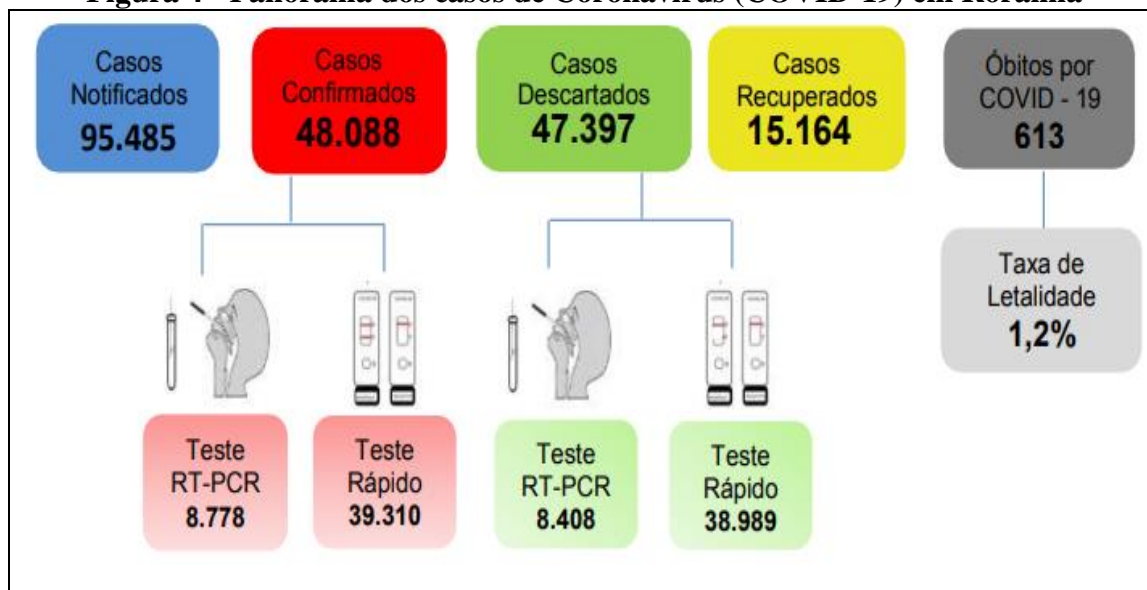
Figura 4 - Panorama dos casos de Coronavírus (COVID-19) em Roraima

Casos Notificados
95.485

Casos Confirmados
48.088

Casos Descartados
47.397

Casos Recuperados
15.164

Óbitos por COVID - 19
613

Taxa de Letalidade
1,2%

Teste RT-PCR
8.778

Teste Rápido
39.310

Teste RT-PCR
8.408

Teste Rápido
38.989